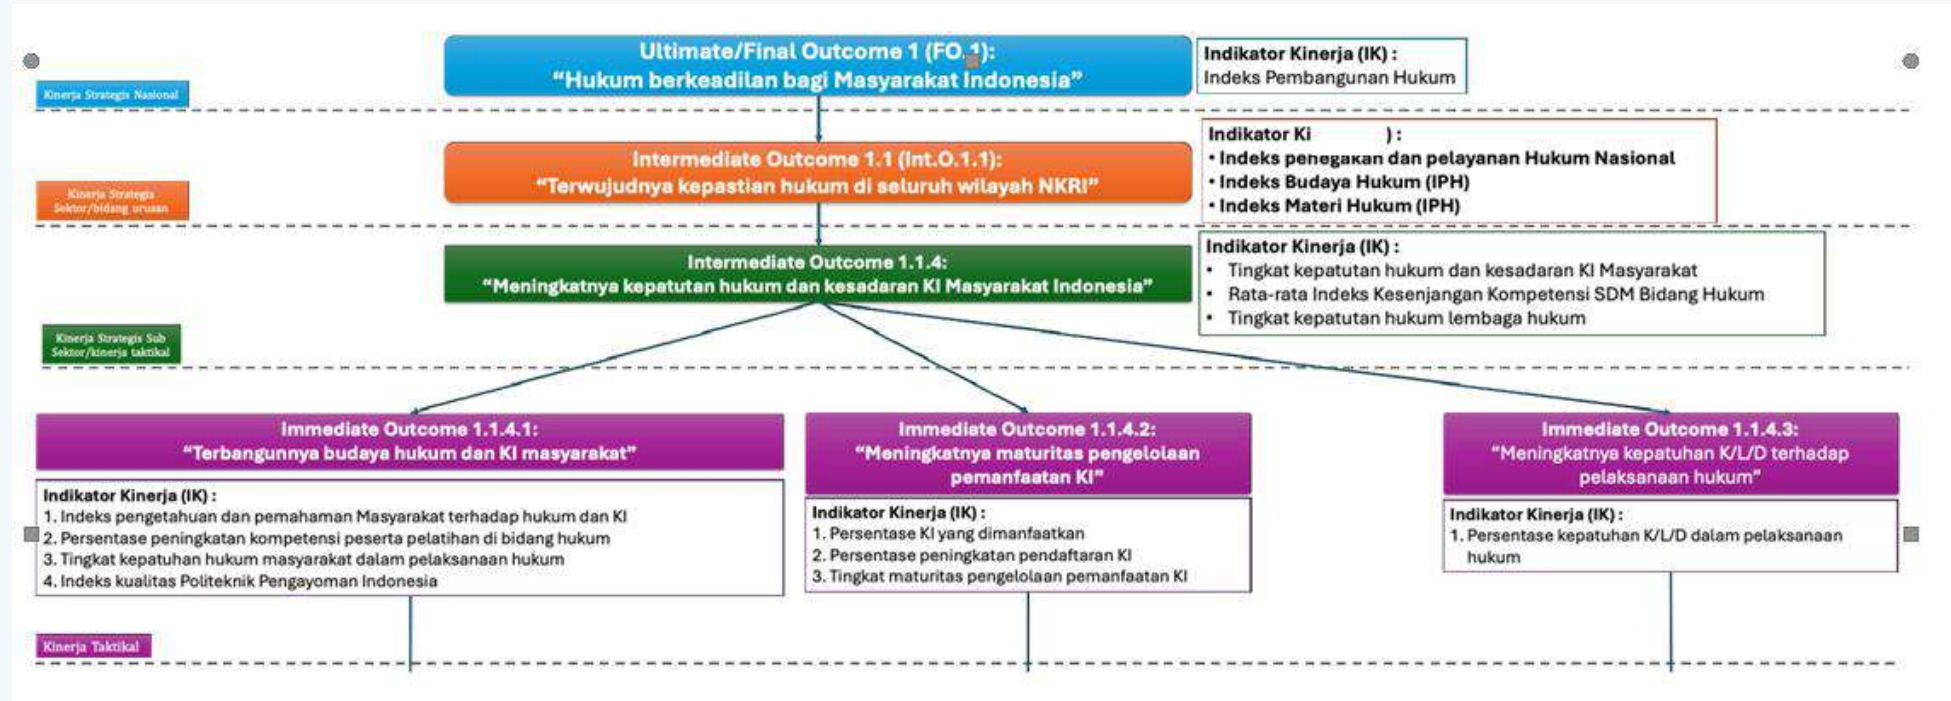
Ultimate/Final Outcome 1 (FO.1):
"Hukum berkeadilan bagi Masyarakat Indonesia"

Indikator Kinerja (IK) :
Indeks Pembangunan Hukum

Kinerja Strategis Nasional

Intermediate Outcome 1.1 (Int.O.1.1):
"Terwujudnya kepastian hukum di seluruh wilayah NKRI"

Indikator Ki ) :
• Indeks penegakan dan pelayanan Hukum Nasional
• Indeks Budaya Hukum (IPH)
• Indeks Materi Hukum (IPH)

Kinerja Strategis Sektor/bidang urusan

Intermediate Outcome 1.1.4:
"Meningkatnya kepatutan hukum dan kesadaran KI Masyarakat Indonesia"

Indikator Kinerja (IK) :
• Tingkat kepatutan hukum dan kesadaran KI Masyarakat
• Rata-rata Indeks Kesenjangan Kompetensi SDM Bidang Hukum
• Tingkat kepatutan hukum lembaga hukum

Kinerja Strategis Sub Sektor/kinerja taktikal

Immediate Outcome 1.1.4.1:
"Terbangunnya budaya hukum dan KI masyarakat"

Indikator Kinerja (IK) :
1. Indeks pengetahuan dan pemahaman Masyarakat terhadap hukum dan KI
2. Persentase peningkatan kompetensi peserta pelatihan di bidang hukum
3. Tingkat kepatuhan hukum masyarakat dalam pelaksanaan hukum
4. Indeks kualitas Politeknik Pengayoman Indonesia

Immediate Outcome 1.1.4.2:
"Meningkatnya maturitas pengelolaan pemanfaatan KI"

Indikator Kinerja (IK) :
1. Persentase KI yang dimanfaatkan
2. Persentase peningkatan pendaftaran KI
3. Tingkat maturitas pengelolaan pemanfaatan KI

Immediate Outcome 1.1.4.3:
"Meningkatnya kepatuhan K/L/D terhadap pelaksanaan hukum"

Indikator Kinerja (IK) :
1. Persentase kepatuhan K/L/D dalam pelaksanaan hukum

Kinerja Taktikal